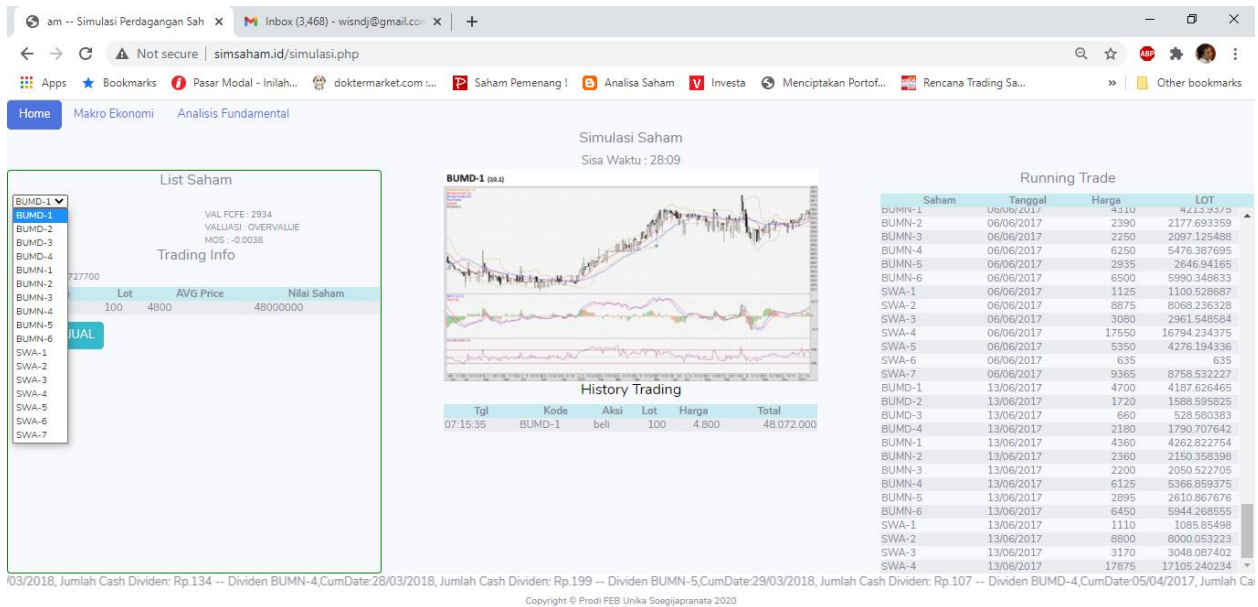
am -- Simulasi Perdagangan Sah ×
Inbox (3,468) - wisndj@gmail.cor ×
+
Not secure | simsaham.id/simulasi.php
Apps Bookmarks Pasar Modal - Inilah... doktermarket.com :... Saham Pemenang ! Analisa Saham Investa Menciptakan Portof... Rencana Trading Sa... » Other bookmarks

Home Makro Ekonomi Analisis Fundamental

Simulasi Saham
Sisa Waktu : 28:09

List Saham
BUMD-1
BUMD-1
BUMD-2
BUMD-3
BUMD-4
BUMN-1
BUMN-2
BUMN-3
BUMN-4
BUMN-5
BUMN-6
SWA-1
SWA-2
SWA-3
SWA-4
SWA-5
SWA-6
SWA-7

VAL FCFE : 2934
VALUASI : OVERVALUE
MOS : -0.0038

Trading Info
727700

| | Lot | AVG Price | Nilai Saham |
|---|---|---|---|
| | 100 | 4800 | 48000000 |

UAL

BUMD-1

History Trading

| Tgl | Kode | Aksi | Lot | Harga | Total |
|---|---|---|---|---|---|
| 07:15:35 | BUMD-1 | beli | 100 | 4.800 | 48.072.000 |

Running Trade

| Saham | Tanggal | Harga | LOT |
|---|---|---|---|
| BUMN-1 | 06/06/2017 | 4310 | 4213.9375 |
| BUMN-2 | 06/06/2017 | 2390 | 2177.693359 |
| BUMN-3 | 06/06/2017 | 2250 | 2097.125488 |
| BUMN-4 | 06/06/2017 | 6250 | 5476.387695 |
| BUMN-5 | 06/06/2017 | 2935 | 2646.94165 |
| BUMN-6 | 06/06/2017 | 6500 | 5990.348633 |
| SWA-1 | 06/06/2017 | 1125 | 1100.528687 |
| SWA-2 | 06/06/2017 | 8875 | 8068.236328 |
| SWA-3 | 06/06/2017 | 3080 | 2961.548584 |
| SWA-4 | 06/06/2017 | 17550 | 16794.234375 |
| SWA-5 | 06/06/2017 | 5350 | 4276.194336 |
| SWA-6 | 06/06/2017 | 635 | 635 |
| SWA-7 | 06/06/2017 | 9365 | 8758.532227 |
| BUMD-1 | 13/06/2017 | 4700 | 4187.626465 |
| BUMD-2 | 13/06/2017 | 1720 | 1588.595825 |
| BUMD-3 | 13/06/2017 | 660 | 528.580383 |
| BUMD-4 | 13/06/2017 | 2180 | 1790.707642 |
| BUMN-1 | 13/06/2017 | 4360 | 4262.822754 |
| BUMN-2 | 13/06/2017 | 2360 | 2150.358398 |
| BUMN-3 | 13/06/2017 | 2200 | 2050.522705 |
| BUMN-4 | 13/06/2017 | 6125 | 5366.859375 |
| BUMN-5 | 13/06/2017 | 2895 | 2610.867676 |
| BUMN-6 | 13/06/2017 | 6450 | 5944.268555 |
| SWA-1 | 13/06/2017 | 1110 | 1085.85498 |
| SWA-2 | 13/06/2017 | 8800 | 8000.053223 |
| SWA-3 | 13/06/2017 | 3170 | 3048.087402 |
| SWA-4 | 13/06/2017 | 17875 | 17105.240234 |

/03/2018, Jumlah Cash Dividen: Rp.134 -- Dividen BUMN-4,CumDate:28/03/2018, Jumlah Cash Dividen: Rp.199 -- Dividen BUMN-5,CumDate:29/03/2018, Jumlah Cash Dividen: Rp.107 -- Dividen BUMD-4,CumDate:05/04/2017, Jumlah Ca

Copyright © Prodi FEB Unika Soegijapranata 2020